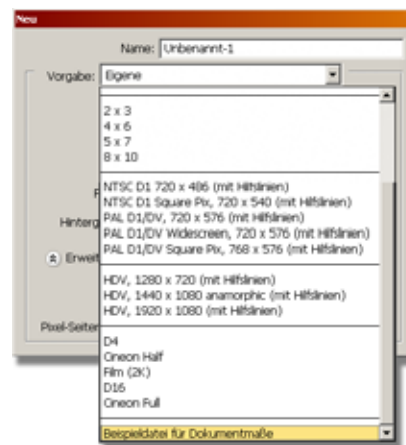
New

Name: Unbenannt-1

Vorgabe: Eigene

2 x 3
4 x 6
5 x 7
8 x 10

NTSC D1 720 x 486 (mit Hilfslinien)
NTSC D1 Square Pix, 720 x 540 (mit Hilfslinien)
PAL D1/DV, 720 x 576 (mit Hilfslinien)
PAL D1/DV Widescreen, 720 x 576 (mit Hilfslinien)
PAL D1/DV Square Pix, 768 x 576 (mit Hilfslinien)

HDV, 1280 x 720 (mit Hilfslinien)
HDV, 1440 x 1080 anamorphic (mit Hilfslinien)
HDV, 1920 x 1080 (mit Hilfslinien)

D4
Cineon Half
Film (2K)
D16
Cineon Full

Beispieldatei für Dokumentmaße

F
Hinterg
Erweit
Pixel-Seiten